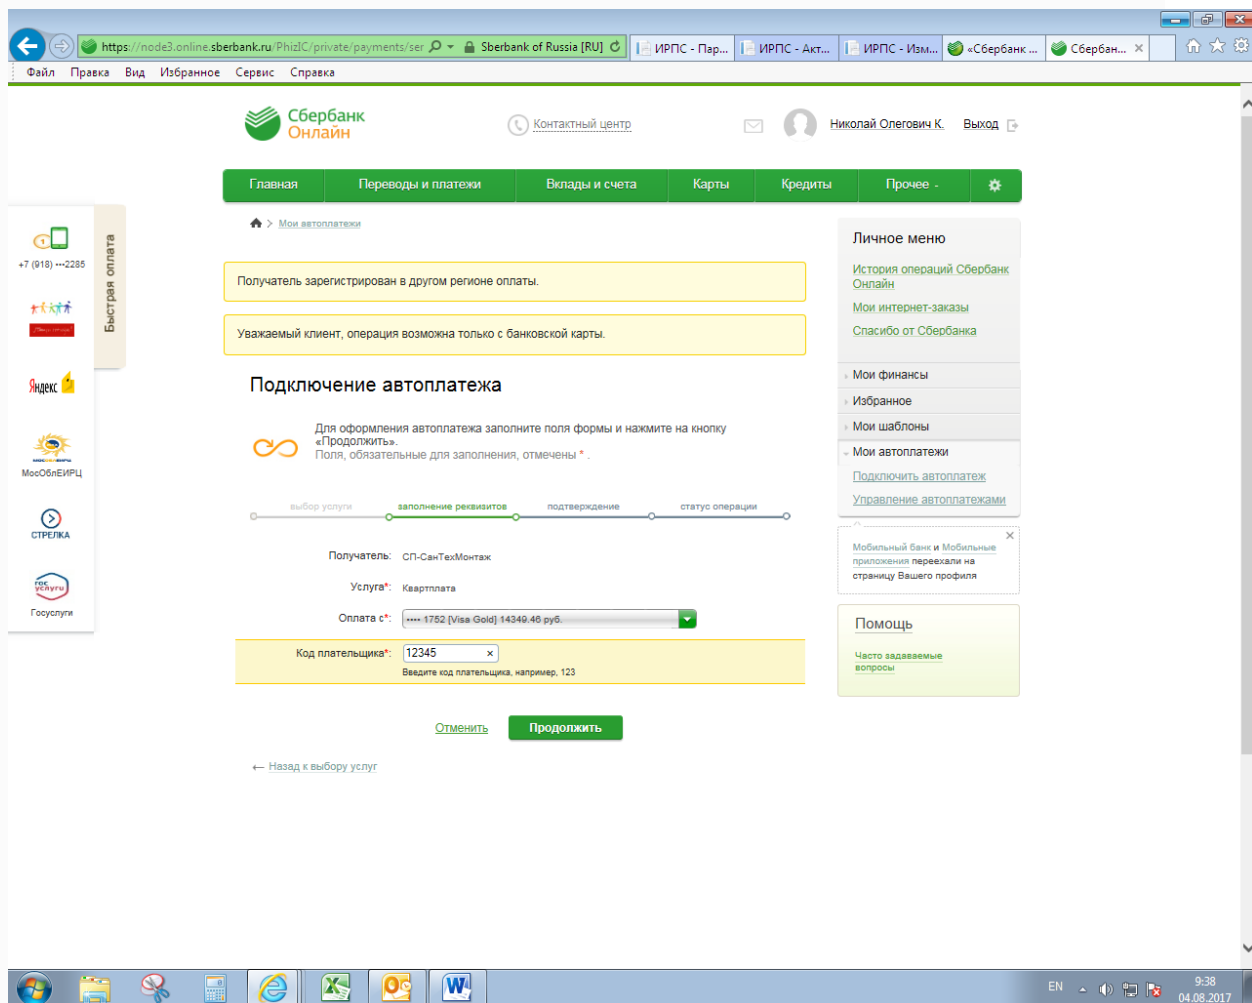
https://node3.online.sberbank.ru/PhizIC/private/payments/ser Sberbank of Russia [RU] ИРПС - Пар... ИРПС - Акт... ИРПС - Изм... «Сбербанк ... Сбербан...

Файл Правка Вид Избранное Сервис Справка

Сбербанк Онлайн

Контактный центр

Николай Олегович К. Выход

Главная | Переводы и платежи | Вклады и счета | Карты | Кредиты | Прочее | 

+7 (918) •••2285

Быстрая оплата

Яндекс

МосОблЕИРЦ

СТРЕЛКА

Госуслуги

Мои автоплатежи

Получатель зарегистрирован в другом регионе оплаты.

Уважаемый клиент, операция возможна только с банковской карты.

Подключение автоплатежа

Для оформления автоплатежа заполните поля формы и нажмите на кнопку «Продолжить».
Поля, обязательные для заполнения, отмечены * .

выбор услуги | заполнение реквизитов | подтверждение | статус операции

Получатель: СП-СанТехМонтаж

Услуга*: Квартплата

Оплата с*: •••• 1752 [Visa Gold] 14349.46 руб.

Код плательщика*: 12345
Введите код плательщика, например, 123

Отменить | Продолжить

← Назад к выбору услуг

Личное меню

История операций Сбербанк Онлайн

Мои интернет-заказы

Спасибо от Сбербанка

Мои финансы

Избранное

Мои шаблоны

Мои автоплатежи

Подключить автоплатеж

Управление автоплатежами

Мобильный банк и Мобильные приложения переехали на страницу Вашего профиля

Помощь

Часто задаваемые вопросы

EN 9:38 04.08.2017